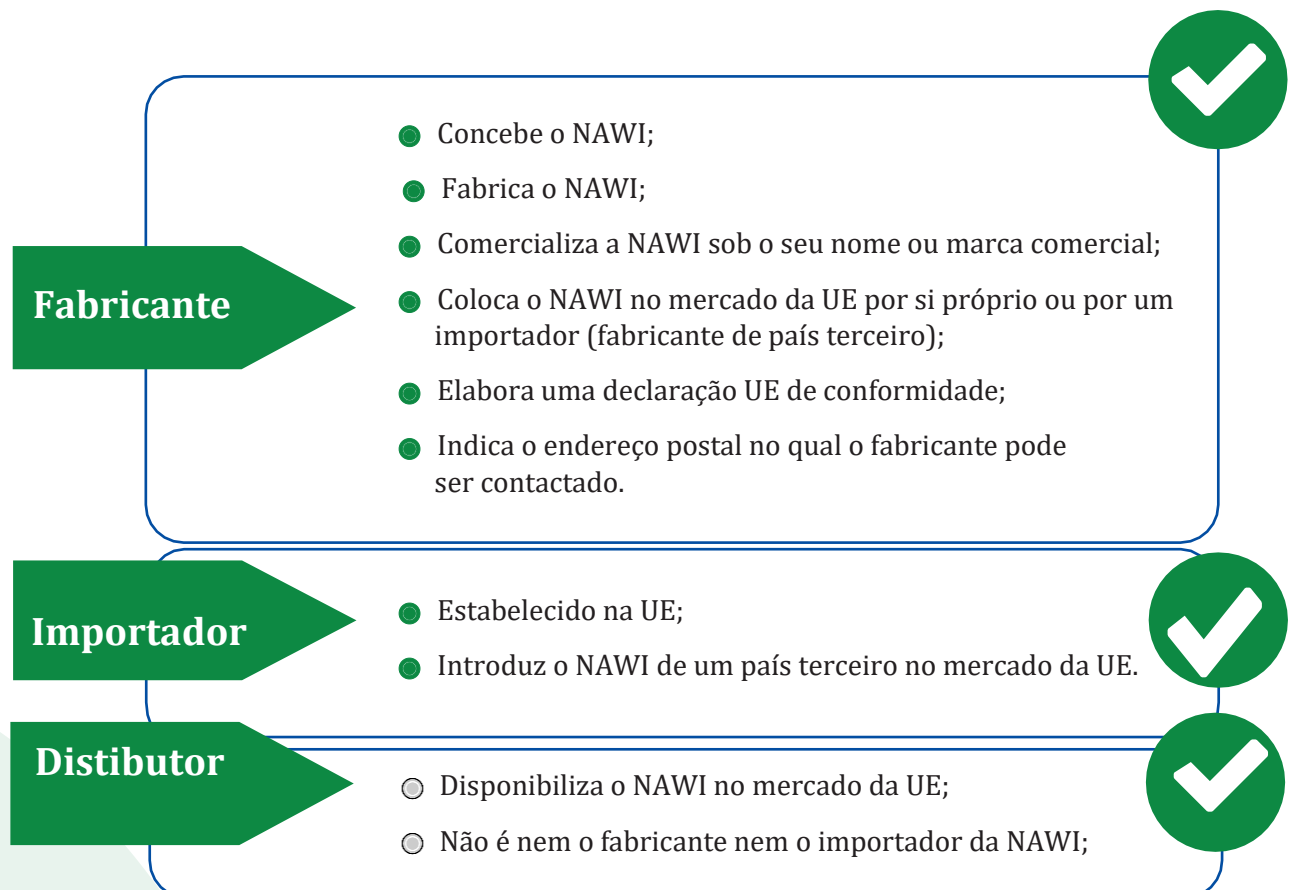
Fabricante

Concebe o NAWI;

Fabrica o NAWI;

Comercializa a NAWI sob o seu nome ou marca comercial;

Coloca o NAWI no mercado da UE por si próprio ou por um importador (fabricante de país terceiro);

Elabora uma declaração UE de conformidade;

Indica o endereço postal no qual o fabricante pode ser contactado.

Importador

Estabelecido na UE;

Introduz o NAWI de um país terceiro no mercado da UE.

Distibutor

Disponibiliza o NAWI no mercado da UE;

Não é nem o fabricante nem o importador da NAWI;